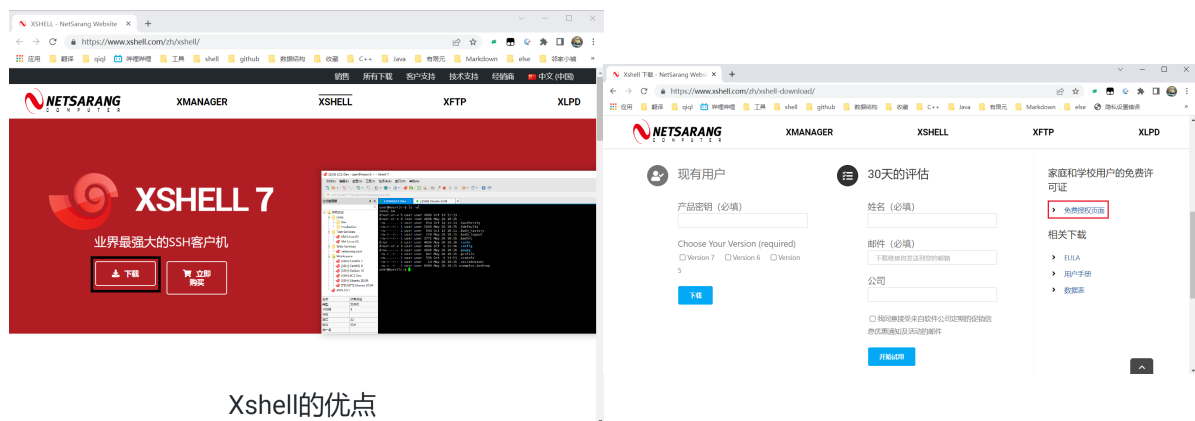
XSHELL - NetSarang Website
https://www.xshell.com/zh/xshell/
应用 翻译 qiqi 哔哩哔哩 工具 shell github 数据结构 收藏 C++ Java 有限元 Markdown else 邓家小铺
销售 所有下载 客户支持 技术支持 经销商 中文 (中国)
NETSARANG COMPUTER
XMANAGER XSHELL XFTP XLPD
XSHELL 7
业界最强大的SSH客户机
下载
立即购买
Xshell的优点

Xshell 下载 - NetSarang Website
https://www.xshell.com/zh/xshell-download/
应用 翻译 qiqi 哔哩哔哩 工具 shell github 数据结构 收藏 C++ Java 有限元 Markdown else 隐私设置错误
NETSARANG COMPUTER
XMANAGER XSHELL XFTP XLPD
现有用户
产品密钥（必填）
Choose Your Version (required)
Version 7 Version 6 Version 5
下载
30天的评估
姓名（必填）
邮件（必填）
下载链接将发送到您的邮箱
公司
我同意接受来自软件公司定期的促销信息优惠通知及活动的邮件
开始试用
家庭和学校用户的免费许可证
免费授权页面
相关下载
EULA
用户手册
数据表